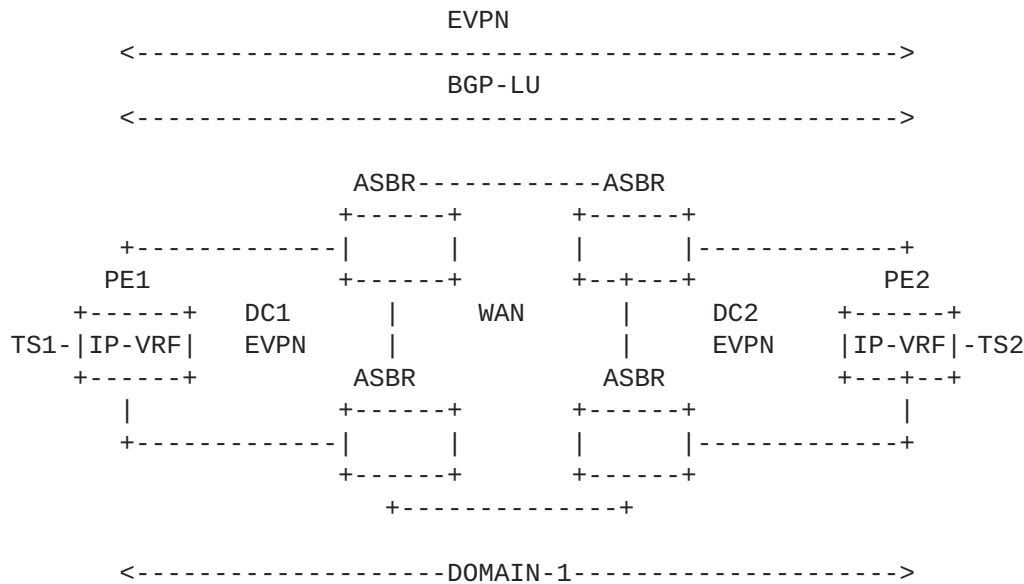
EVPN

<------------------------------------------------->

BGP-LU

<------------------------------------------------->

ASBR------------ASBR

PE1

TS1-|IP-VRF|

DC1
EVPN

WAN

DC2
EVPN

PE2

|IP-VRF|-TS2

ASBR

ASBR

<------------------DOMAIN-1------------------->